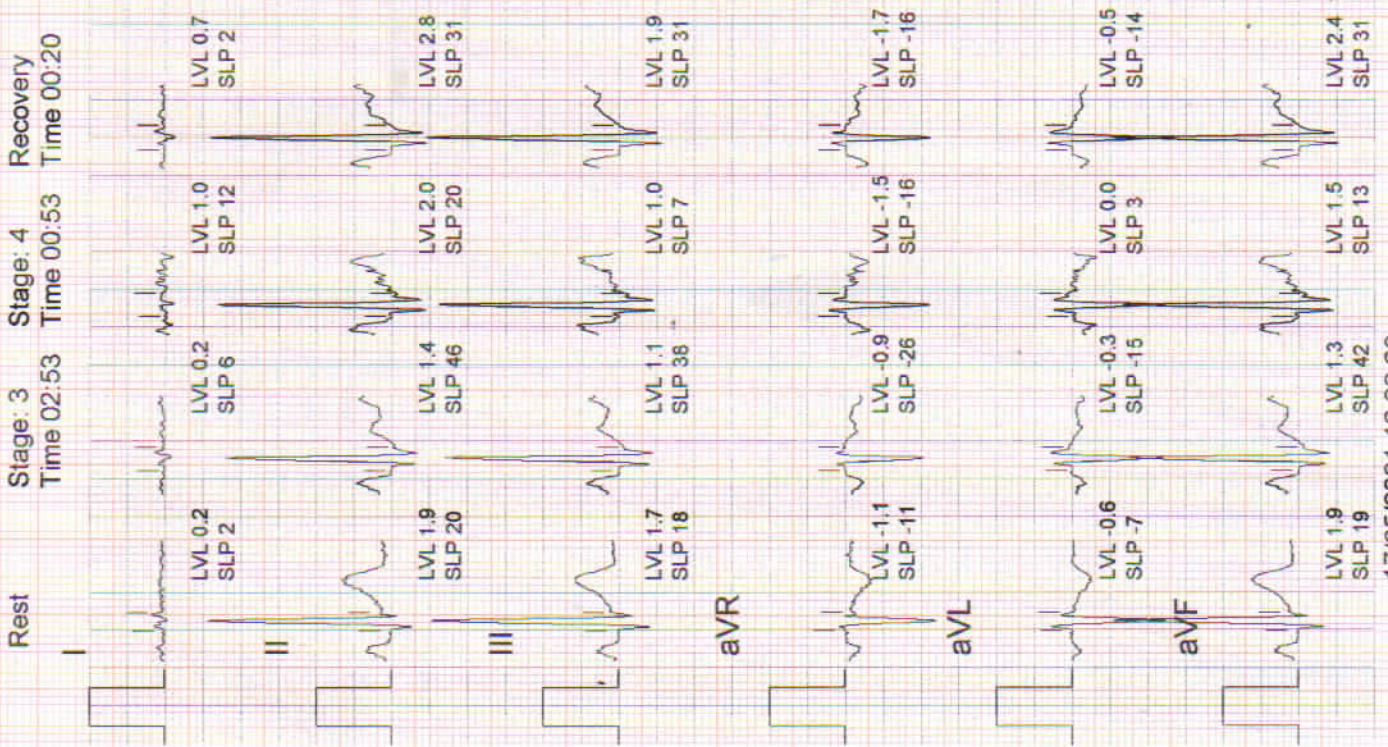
Rest

Stage: 3
Time 02:53

Stage: 4
Time 00:53

Recovery
Time 00:20

I
LVL 0.2
SLP 2
LVL 0.2
SLP 6
LVL 1.0
SLP 12
LVL 0.7
SLP 2

II
LVL 1.9
SLP 20
LVL 1.4
SLP 46
LVL 2.0
SLP 20
LVL 2.8
SLP 31

III
LVL 1.7
SLP 18
LVL 1.1
SLP 38
LVL 1.0
SLP 7
LVL 1.9
SLP 31

aVR
LVL -1.1
SLP -11
LVL -0.9
SLP -26
LVL -1.5
SLP -16
LVL -1.7
SLP -16

aVL
LVL -0.6
SLP -7
LVL -0.3
SLP -15
LVL 0.0
SLP 3
LVL -0.5
SLP -14

aVF
LVL 1.9
SLP 19
LVL 1.3
SLP 42
LVL 1.5
SLP 13
LVL 2.4
SLP 31

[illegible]